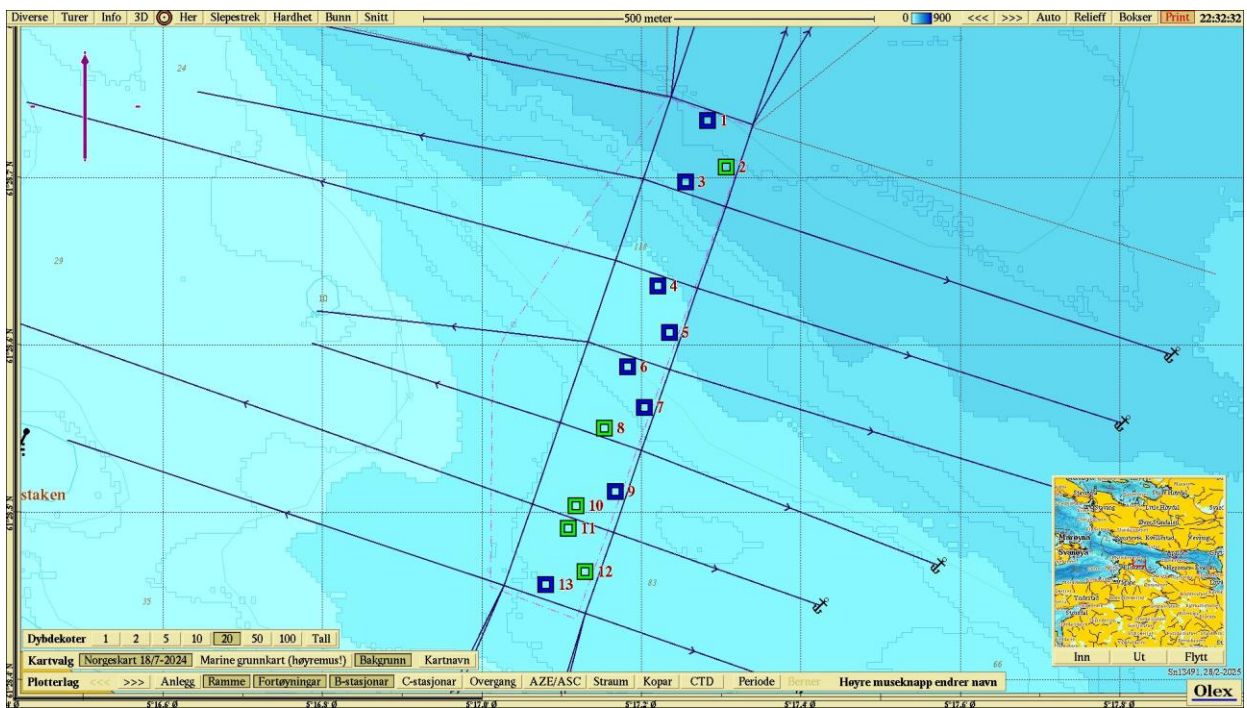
Diverse | Turer | Info | 3D | Her | Slepestrek | Hardhet | Bunn | Snitt

500 meter

0 900 <<< >>> Auto Relieff Bokser Print 22:32:32

24

29

10

118

83

35

66

1
2
3
4
5
6
7
8
9
10
11
12
13

staken

61°28.7 N

61°28.6 N

61°28.5 N

61°28.4 N

Dybdekoter 1 2 5 10 20 50 100 Tall

Kartvalg Norgeskart 18/7-2024 Marine grunnkart (høyremus!) Bakgrunn Kartnavn

Plotterlag <<< >>> Anlegg Ramme Fortøyningar B-stasjonar C-stasjonar Overgang AZE/ASC Straum Kopar CTD Periode Berner Høyre museknapp endrer navn

Inn Ut Flytt

Sn13491, 28/2-2025

Olex

5°16.6' Ø

5°16.8' Ø

5°17.0' Ø

5°17.2' Ø

5°17.4' Ø

5°17.6' Ø

5°17.8' Ø